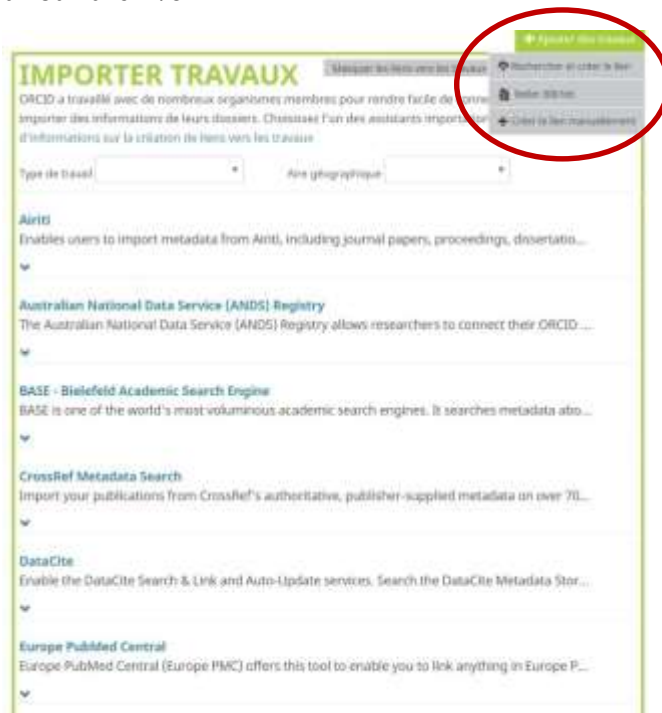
+ Ajouter des travaux

IMPORTER TRAVAUX

Masquer les liens vers les travaux

Rechercher et créer le lien

Relier BibTeX

+ Créer le lien manuellement

ORCID a travaillé avec de nombreux organismes membres pour rendre facile de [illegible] importer des informations de leurs dossiers. Choisissez l'un des assistants importat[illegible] d'informations sur la création de liens vers les travaux

Type de travail

Aire géographique

Airiti
Enables users to import metadata from Airiti, including journal papers, proceedings, dissertatio...

Australian National Data Service (ANDS) Registry
The Australian National Data Service (ANDS) Registry allows researchers to connect their ORCID ...

BASE - Bielefeld Academic Search Engine
BASE is one of the world's most voluminous academic search engines. It searches metadata abo...

CrossRef Metadata Search
Import your publications from CrossRef's authoritative, publisher-supplied metadata on over 70...

DataCite
Enable the DataCite Search & Link and Auto-Update services. Search the DataCite Metadata Stor...

Europe PubMed Central
Europe PubMed Central (Europe PMC) offers this tool to enable you to link anything in Europe P...